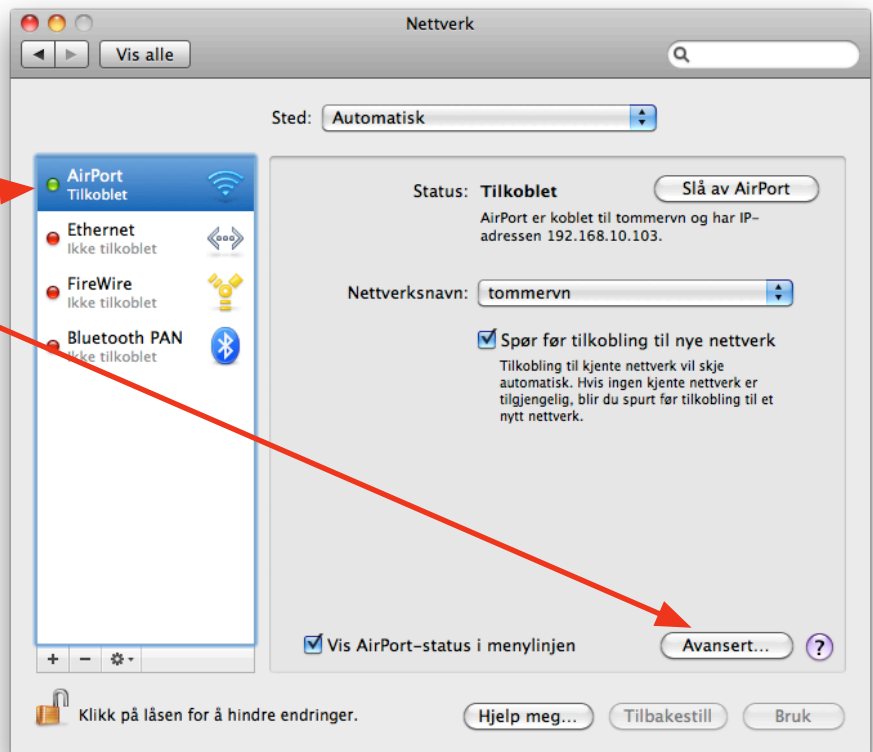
Nettverk

Vis alle

Sted: Automatisk

AirPort
Tilkoblet

Ethernet
Ikke tilkoblet

FireWire
Ikke tilkoblet

Bluetooth PAN
Ikke tilkoblet

Status: Tilkoblet

Slå av AirPort

AirPort er koblet til tommervn og har IP-adressen 192.168.10.103.

Nettverksnavn: tommervn

Spør før tilkobling til nye nettverk

Tilkobling til kjente nettverk vil skje automatisk. Hvis ingen kjente nettverk er tilgjengelig, blir du spurt før tilkobling til et nytt nettverk.

Vis AirPort-status i menylinjen

Avansert...

?

+ −

Klikk på låsen for å hindre endringer.

Hjelp meg...

Tilbakestill

Bruk